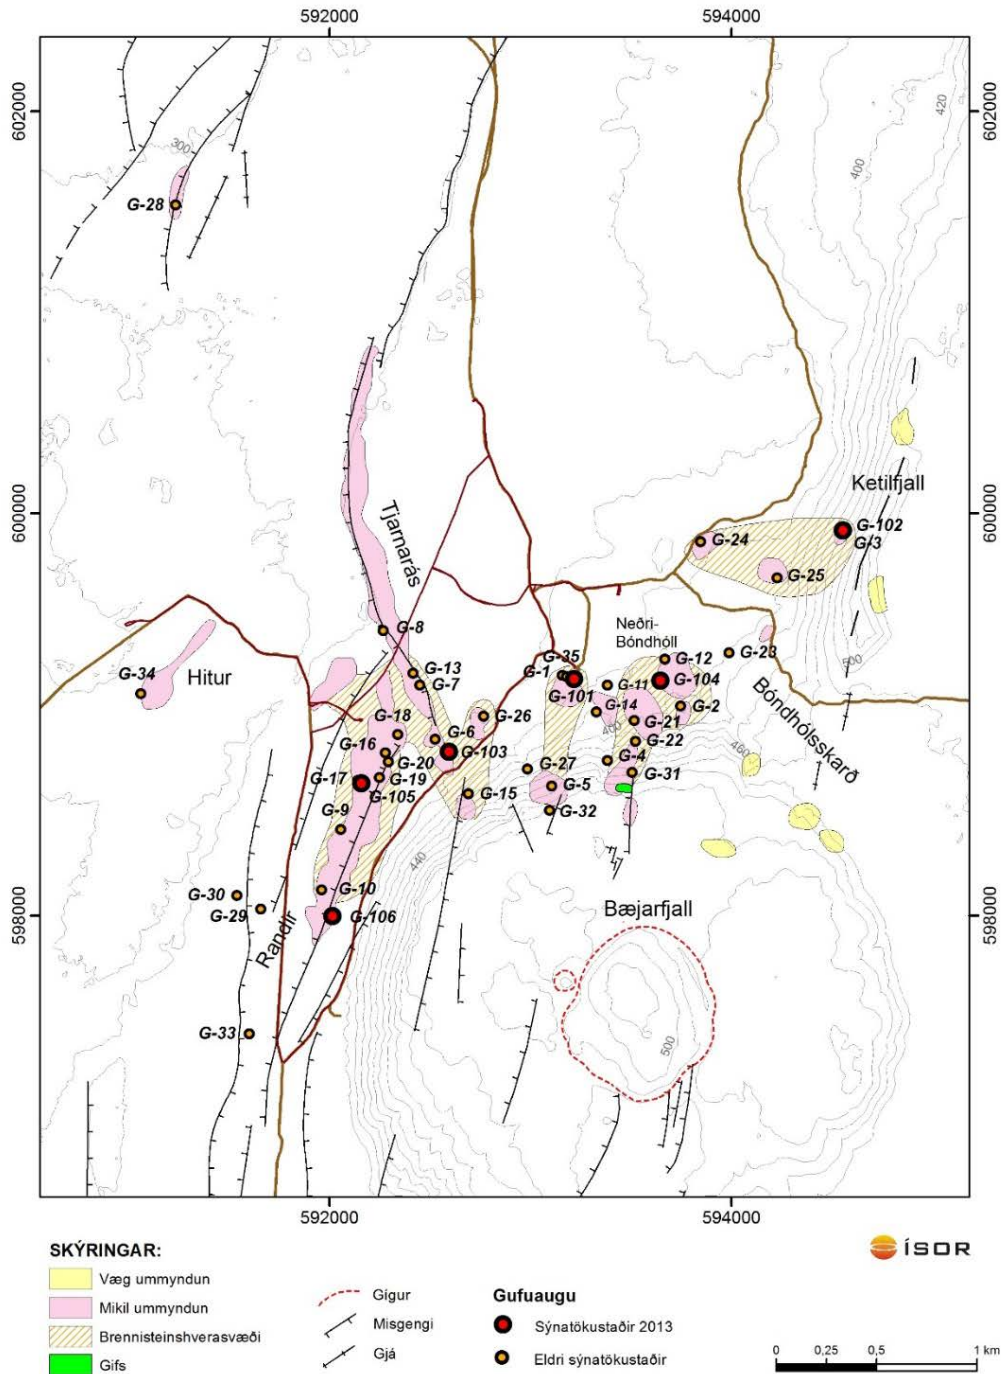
592000
594000
602000
600000
598000
602000
600000
598000
300
400
420
G-28
Tjarnarás
Ketilfjall
G-102
G-3
G-24
G-25
G-8
Neðri-Bóndhóll
G-23
G-34
Hitur
G-13
G-7
G-35
G-1
G-101
G-12
G-11
G-104
Bóndhólsskarð
500
G-18
G-26
G-14
G-2
G-21
G-16
G-6
G-103
G-22
G-20
G-4
460
G-17
G-19
G-105
G-27
G-5
G-31
G-15
G-9
G-32
440
G-30
G-10
G-29
G-106
Randir
Bæjarfjall
G-33
500
592000
594000
SKÝRINGAR:
Væg ummyndun
Mikil ummyndun
Brennisteinshverasvæði
Gifs
Gígur
Misgengi
Gjá
Gufuaugu
Sýnatökustaðir 2013
Eldri sýnatökustaðir
ÍSOR
0
0,25
0,5
1 km